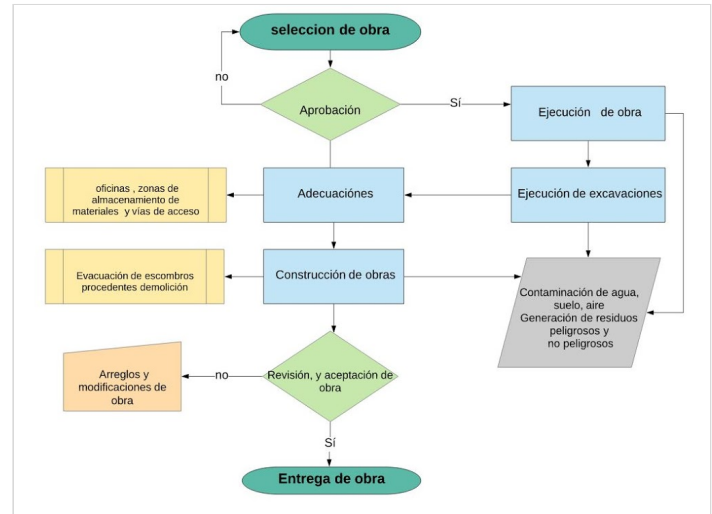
seleccion de obra

no

Aprobación

Sí

Ejecución de obra

oficinas , zonas de almacenamiento de materiales y vías de acceso

Adecuaciónes

Ejecución de excavaciones

Evacuación de escombros procedentes demolición

Construcción de obras

Contaminación de agua, suelo, aire Generación de residuos peligrosos y no peligrosos

Arreglos y modificaciones de obra

no

Revisión, y aceptación de obra

Sí

Entrega de obra